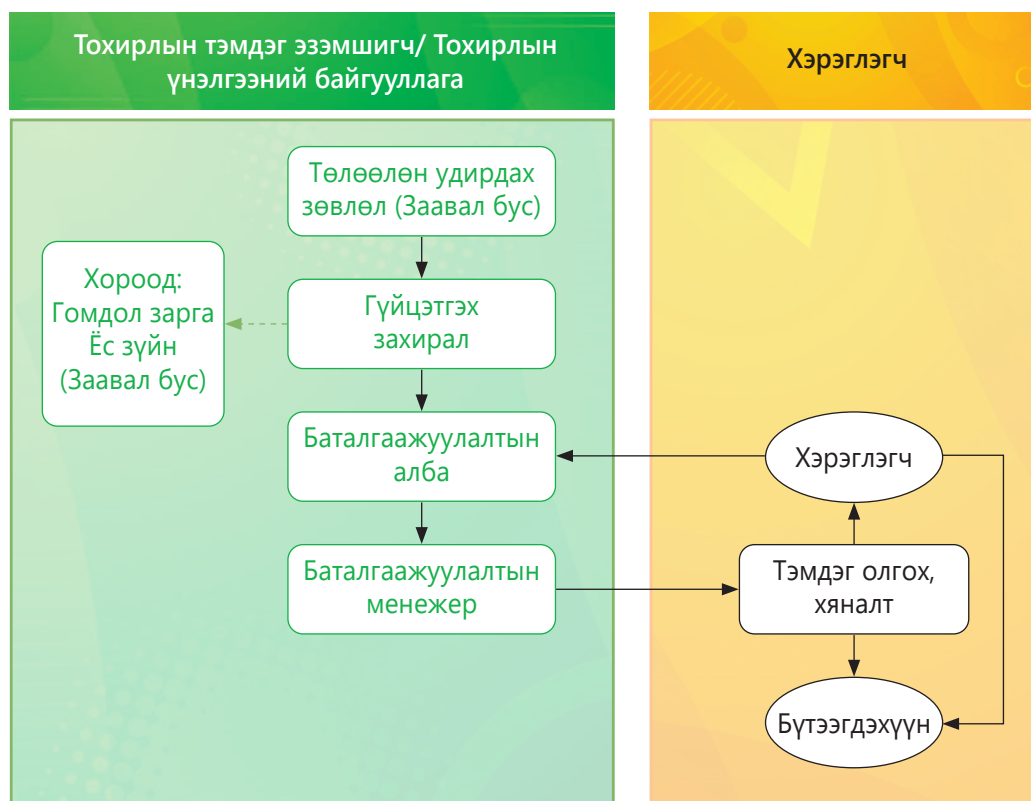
Тохирлын тэмдэг эзэмшигч/ Тохирлын үнэлгээний байгууллага

Хэрэглэгч

Төлөөлөн удирдах зөвлөл (Заавал бус)

Хороод: Гомдол зарга Ёс зүйн (Заавал бус)

Гүйцэтгэх захирал

Баталгаажуулалтын алба

Хэрэглэгч

Баталгаажуулалтын менежер

Тэмдэг олгох, хяналт

Бүтээгдэхүүн